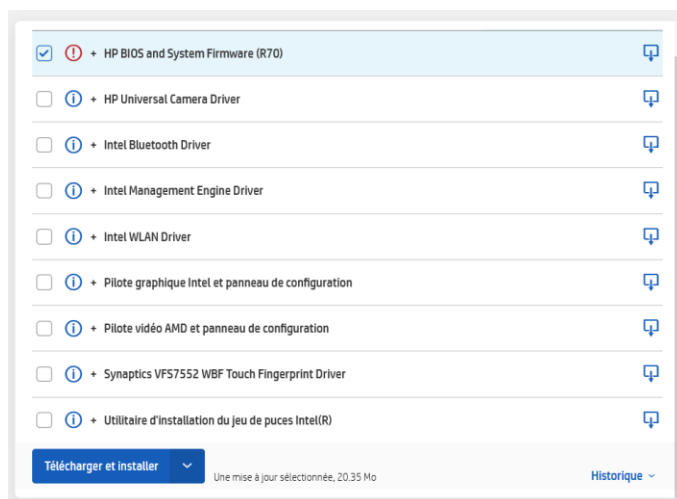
+ HP BIOS and System Firmware (R70)

+ HP Universal Camera Driver

+ Intel Bluetooth Driver

+ Intel Management Engine Driver

+ Intel WLAN Driver

+ Pilote graphique Intel et panneau de configuration

+ Pilote vidéo AMD et panneau de configuration

+ Synaptics VFS7552 WBF Touch Fingerprint Driver

+ Utilitaire d'installation du jeu de puces Intel(R)

Télécharger et installer

Une mise à jour sélectionnée, 20.35 Mo

Historique